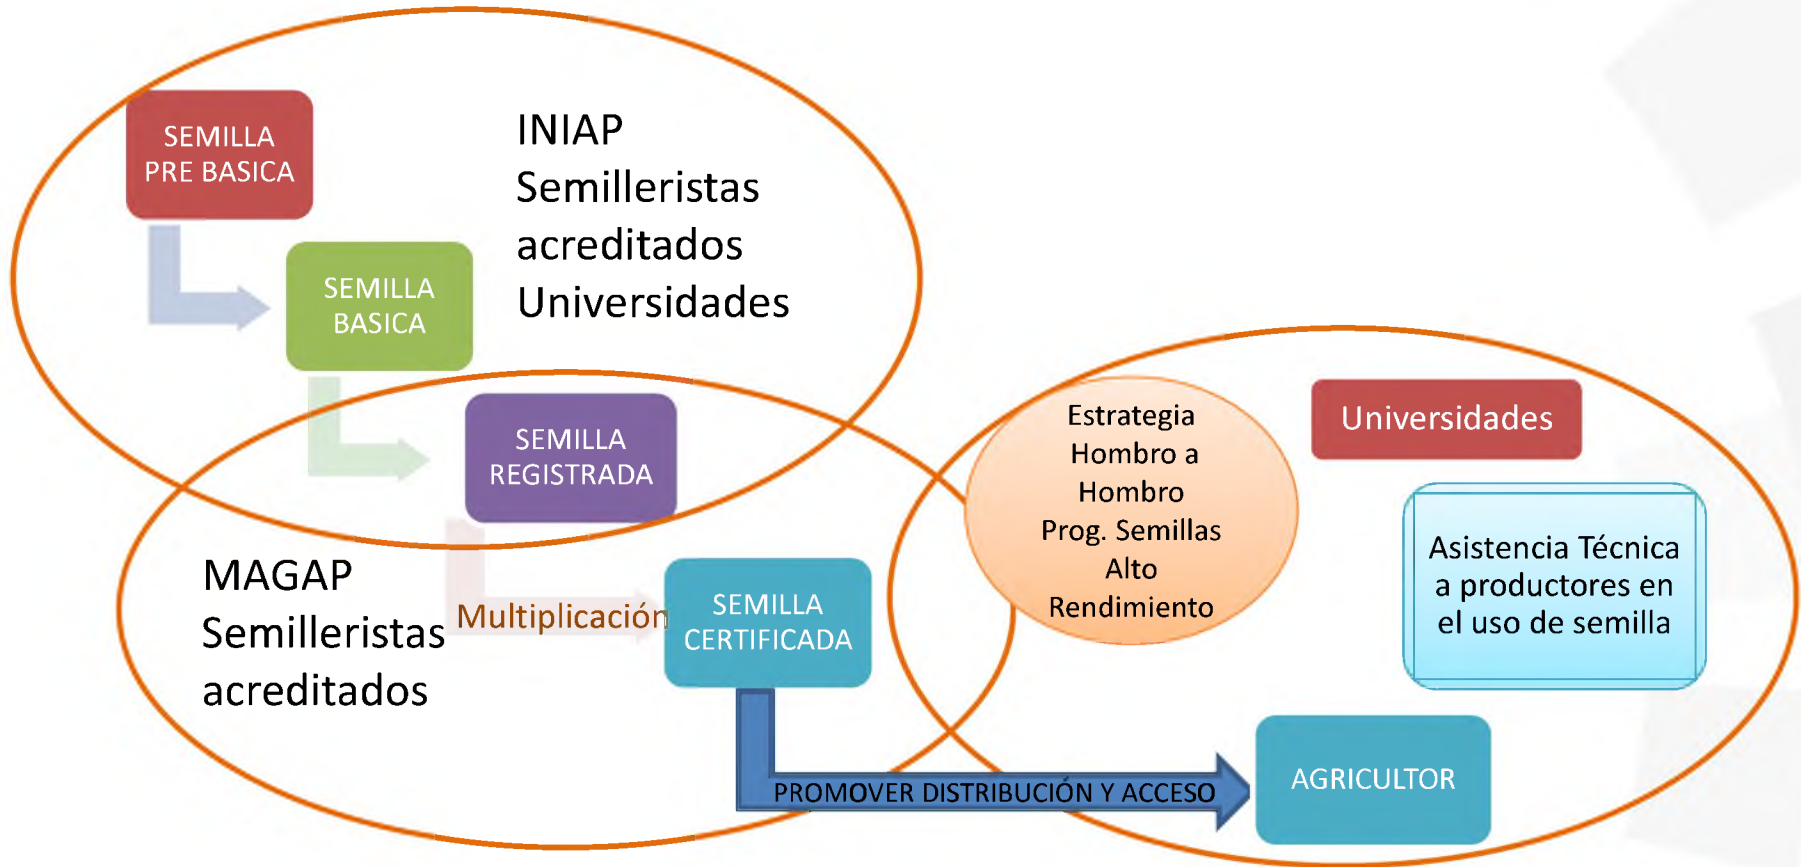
SEMILLA PRE BASICA

INIAP
Semilleristas acreditados
Universidades

SEMILLA BASICA

SEMILLA REGISTRADA

MAGAP
Semilleristas acreditados

Multiplicación

SEMILLA CERTIFICADA

Estrategia Hombro a Hombro
Prog. Semillas Alto Rendimiento

Universidades

Asistencia Técnica a productores en el uso de semilla

PROMOVER DISTRIBUCIÓN Y ACCESO

AGRICULTOR